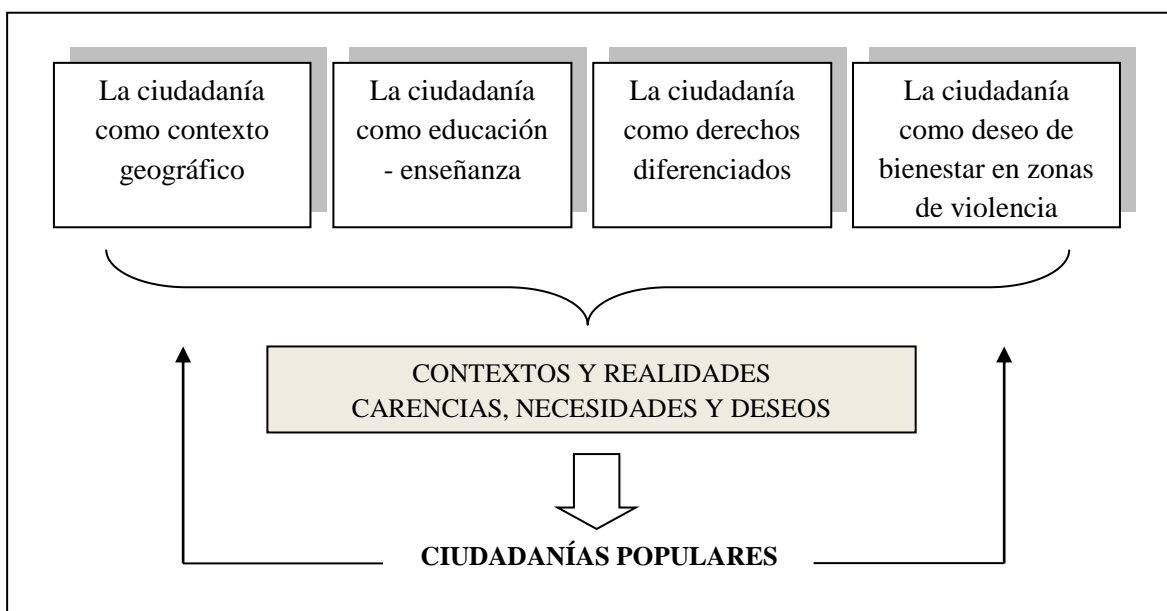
La ciudadanía como contexto geográfico

La ciudadanía como educación - enseñanza

La ciudadanía como derechos diferenciados

La ciudadanía como deseo de bienestar en zonas de violencia

CONTEXTOS Y REALIDADES
CARENCIAS, NECESIDADES Y DESEOS

CIUDADANÍAS POPULARES